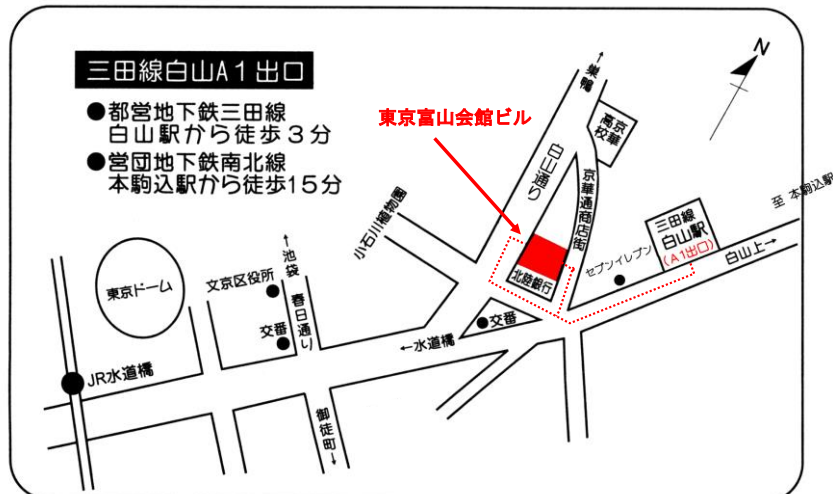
三田線白山A１出口

●都営地下鉄三田線
白山駅から徒歩３分
●営団地下鉄南北線
本駒込駅から徒歩１５分

東京富山会館ビル

N

↑巣鴨

高京
校華

白山通り

京華通商店街

小石川植物園

三田線
白山駅
（A１出口）

至 本駒込駅

セブンイレブン

白山上→

北陸銀行

東京ドーム

文京区役所

↑池袋

春日通り

交番

●交番

←水道橋

JR水道橋

御徒町↓